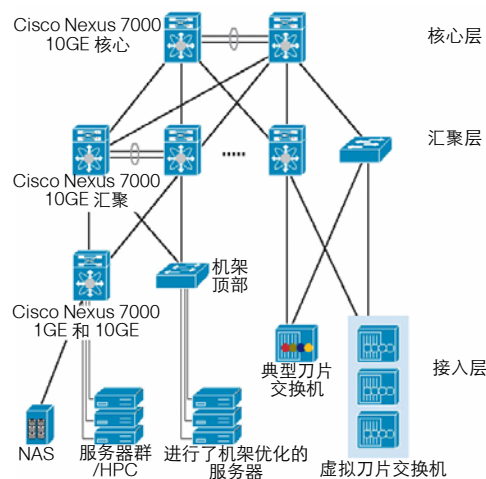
Cisco Nexus 7000
10GE 核心

核心层

汇聚层

......

Cisco Nexus 7000
10GE 汇聚

机架
顶部

Cisco Nexus 7000
1GE 和 10GE

典型刀片
交换机

接入层

NAS

服务器群
/HPC

进行了机架优化的
服务器

虚拟刀片交换机